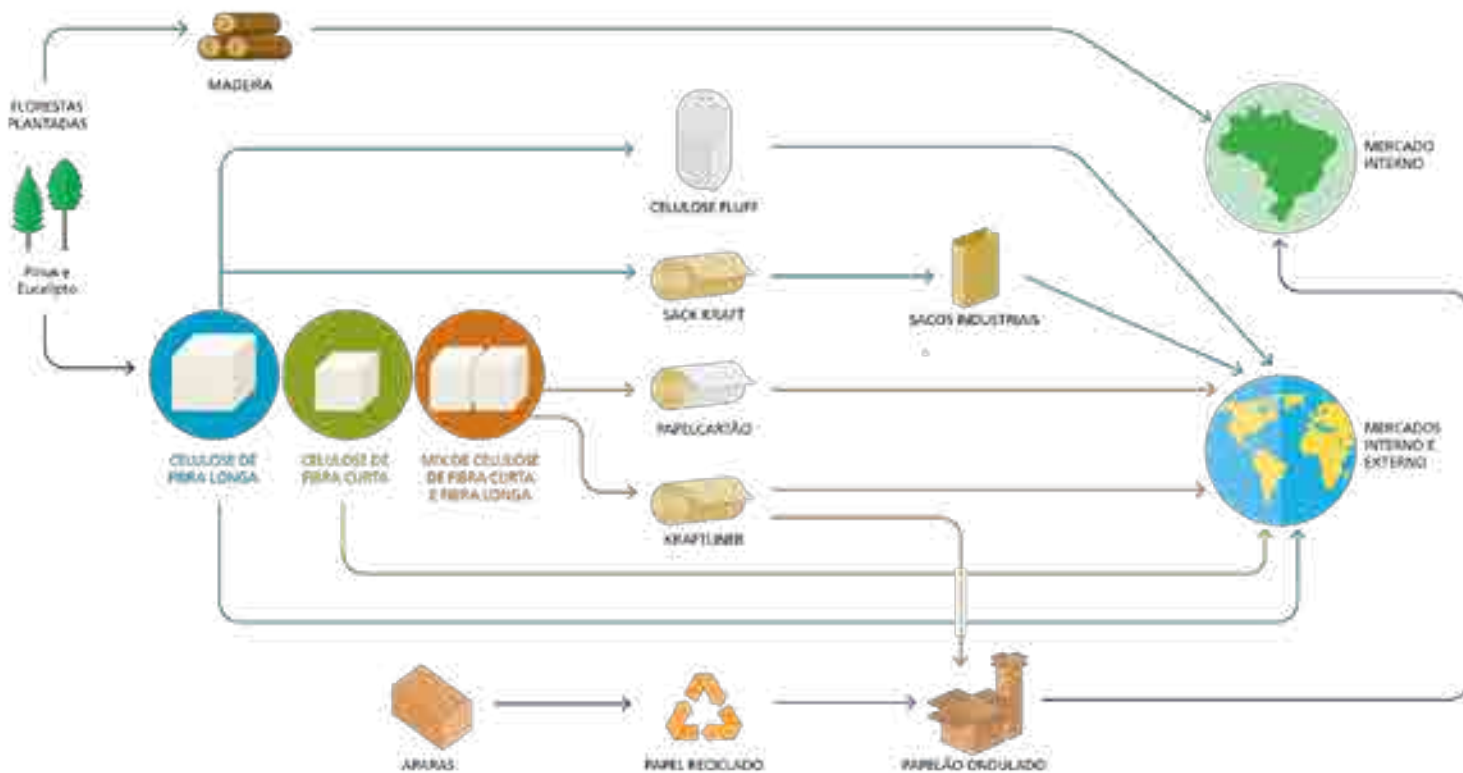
FLORESTAS PLANTADAS

MADEIRA

Pinus e Eucalipto

CELULOSE FLUFF

MERCADO INTERNO

SACK KRAFT

SACOS INDUSTRIAIS

PAPELCARTÃO

MERCADOS INTERNO E EXTERNO

CELULOSE DE FIBRA LONGA

CELULOSE DE FIBRA CURTA

MIX DE CELULOSE DE FIBRA CURTA E FIBRA LONGA

KRAFTLINER

APARAS

PAPEL RECICLADO

PAPELÃO ONDULADO